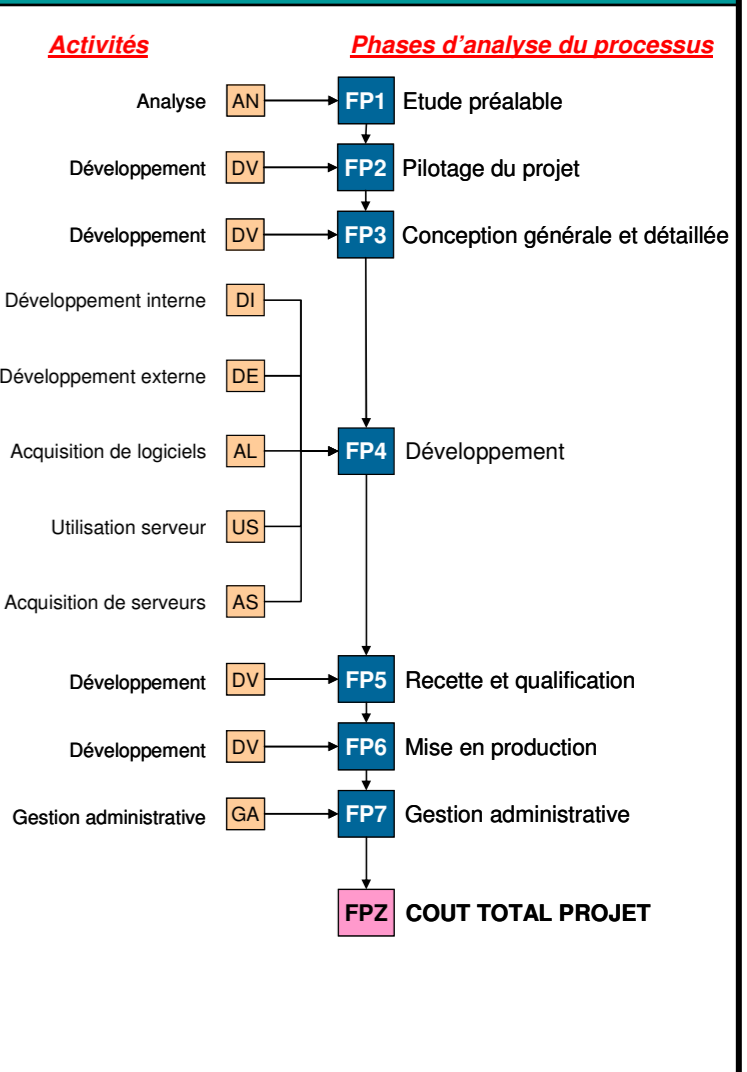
Activités

Phases d'analyse du processus

Analyse AN → FP1 Etude préalable

Développement DV → FP2 Pilotage du projet

Développement DV → FP3 Conception générale et détaillée

Développement interne DI

Développement externe DE

Acquisition de logiciels AL → FP4 Développement

Utilisation serveur US

Acquisition de serveurs AS

Développement DV → FP5 Recette et qualification

Développement DV → FP6 Mise en production

Gestion administrative GA → FP7 Gestion administrative

FPZ COUT TOTAL PROJET